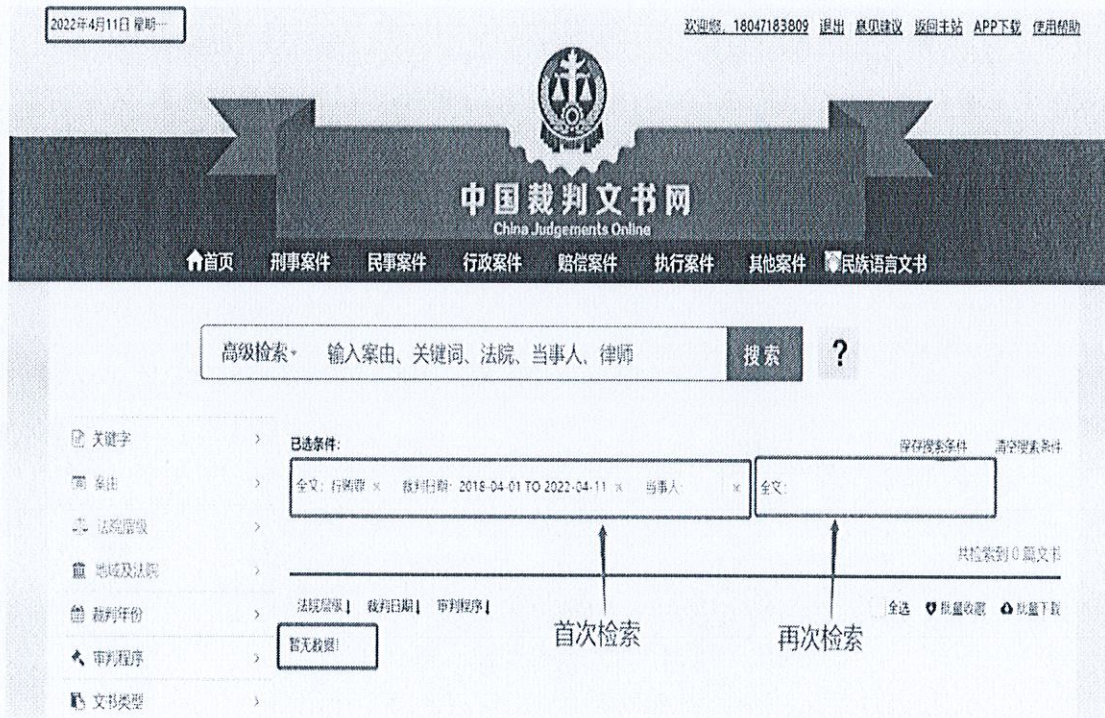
2022年4月11日 星期一

欢迎您，18047183809 退出 意见建议 返回主站 APP下载 使用帮助

中国裁判文书网
China Judgements Online

首页 刑事案件 民事案件 行政案件 赔偿案件 执行案件 其他案件 民族语言文书

高级检索 输入案由、关键词、法院、当事人、律师 搜索 ?

关键字 >
案由 >
法院层级 >
地域及法院 >
裁判年份 >
审判程序 >
文书类型 >

已选条件：
保存搜索条件 清空搜索条件

全文：行刑衔 × 裁判日期：2018-04-01 TO 2022-04-11 × 当事人： × 全文：

共检索到 0 篇文书

法院层级 裁判日期 审判程序

全选 批量收藏 批量下载

暂无数据!

首次检索 再次检索